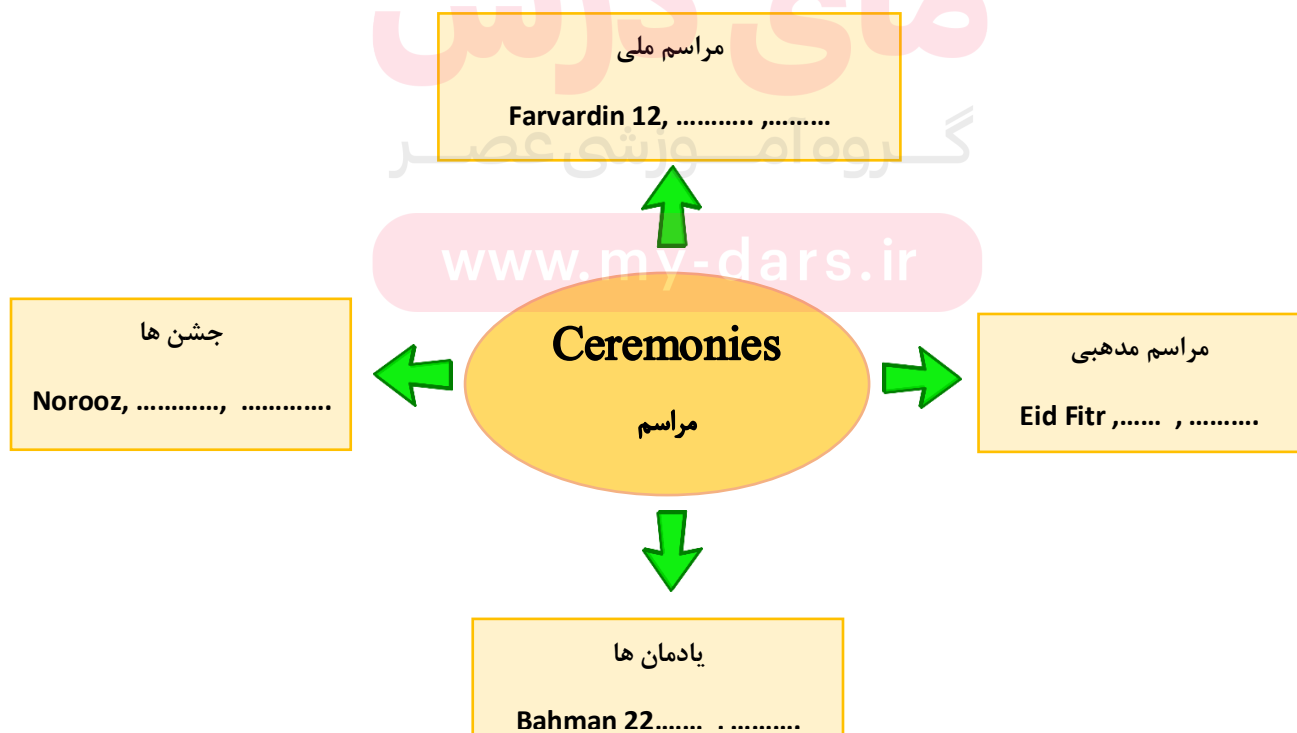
های درس
گروه آموزشی عصر
www.my-dars.ir

مراسم ملی
Farvardin 12, .........., .........

جشن ها
Norooz, ..........., ............

Ceremonies
مراسم

مراسم مذهبی
Eid Fitr ,...... , ..........

یادمان ها
Bahman 22....... . ..........